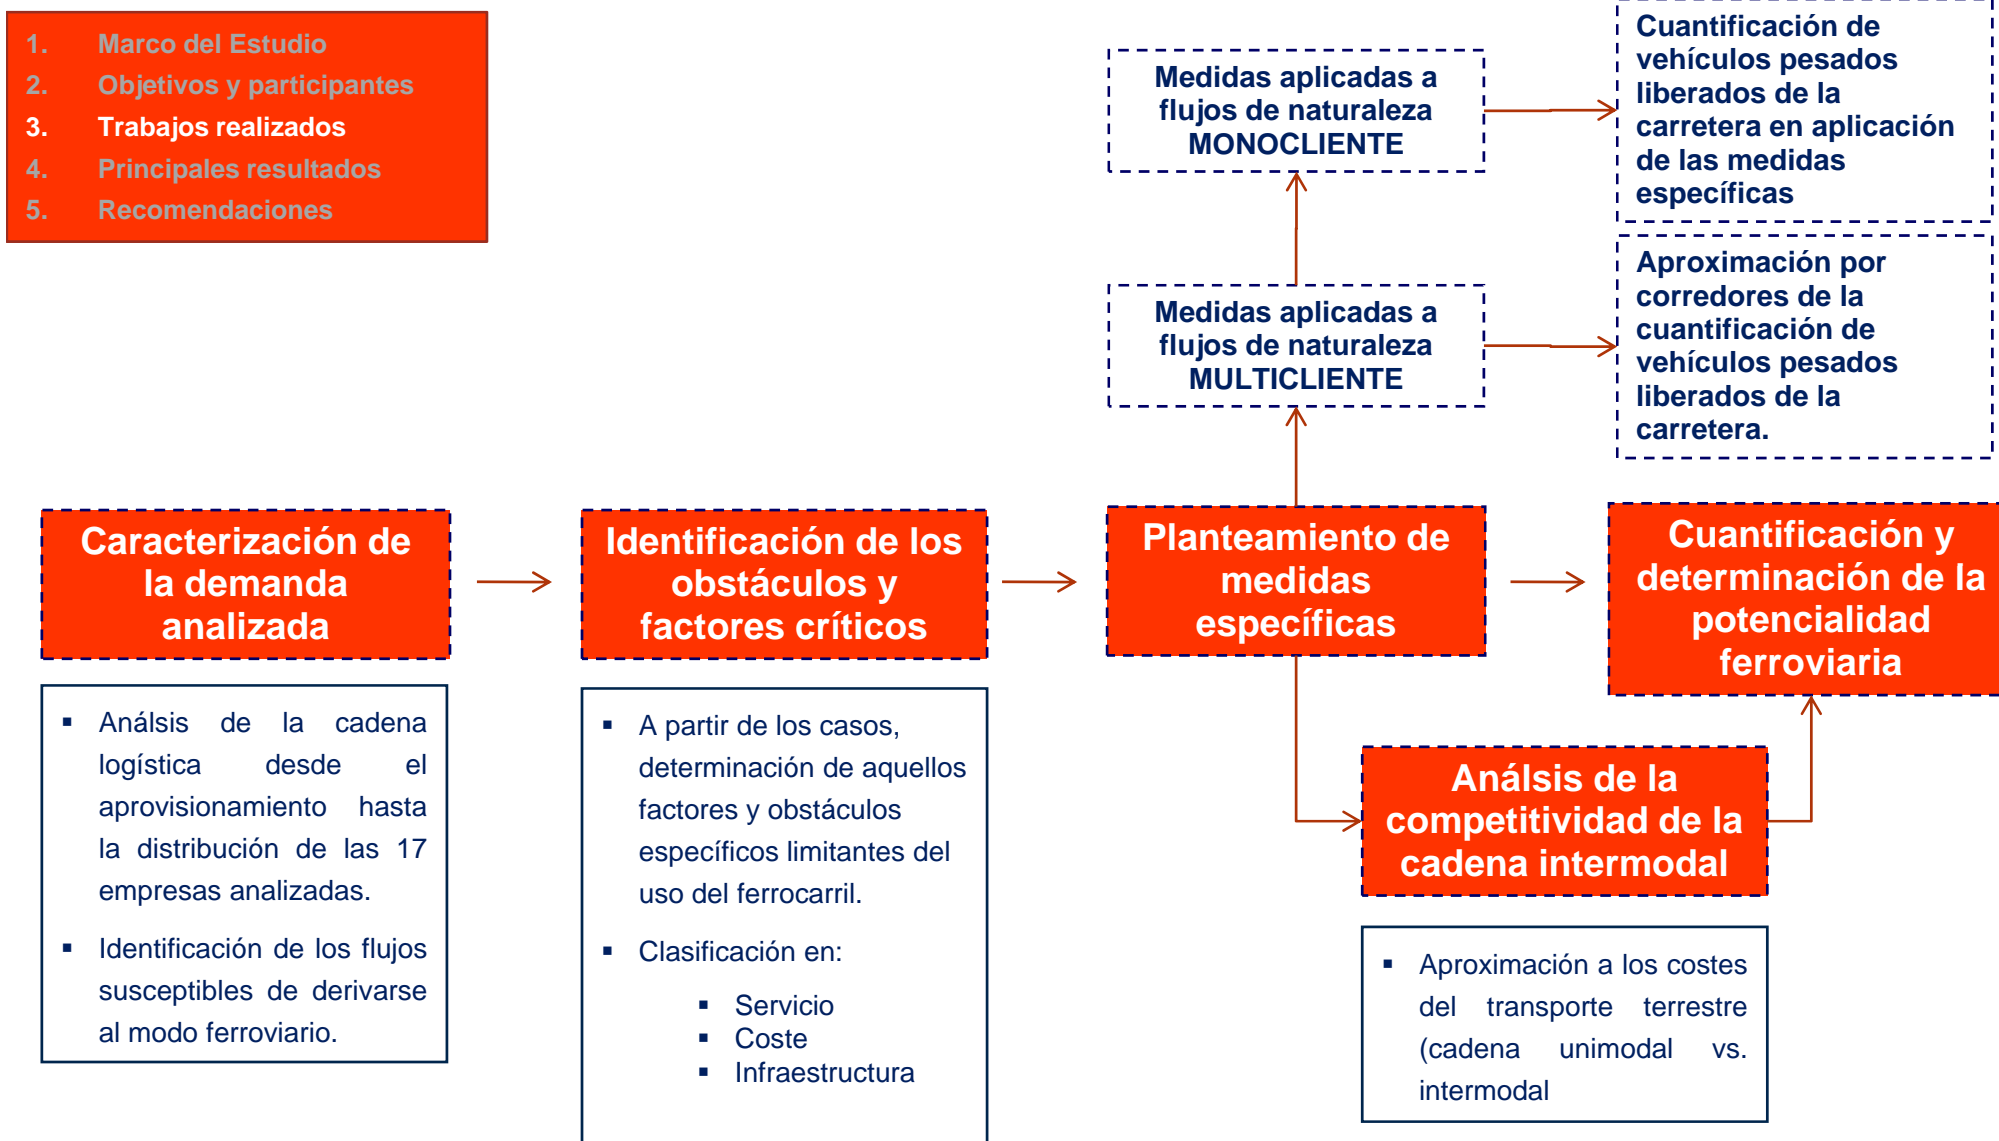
1. Marco del Estudio
2. Objetivos y participantes
3. Trabajos realizados
4. Principales resultados
5. Recomendaciones

Medidas aplicadas a flujos de naturaleza MONOCLIENTE

Cuantificación de vehículos pesados liberados de la carretera en aplicación de las medidas específicas

Medidas aplicadas a flujos de naturaleza MULTICLIENTE

Aproximación por corredores de la cuantificación de vehículos pesados liberados de la carretera.

Caracterización de la demanda analizada

Identificación de los obstáculos y factores críticos

Planteamiento de medidas específicas

Cuantificación y determinación de la potencialidad ferroviaria

- Análsis de la cadena logística desde el aprovisionamiento hasta la distribución de las 17 empresas analizadas.
- Identificación de los flujos susceptibles de derivarse al modo ferroviario.

- A partir de los casos, determinación de aquellos factores y obstáculos específicos limitantes del uso del ferrocarril.
- Clasificación en:
  - Servicio
  - Coste
  - Infraestructura

Análsis de la competitividad de la cadena intermodal

- Aproximación a los costes del transporte terrestre (cadena unimodal vs. intermodal